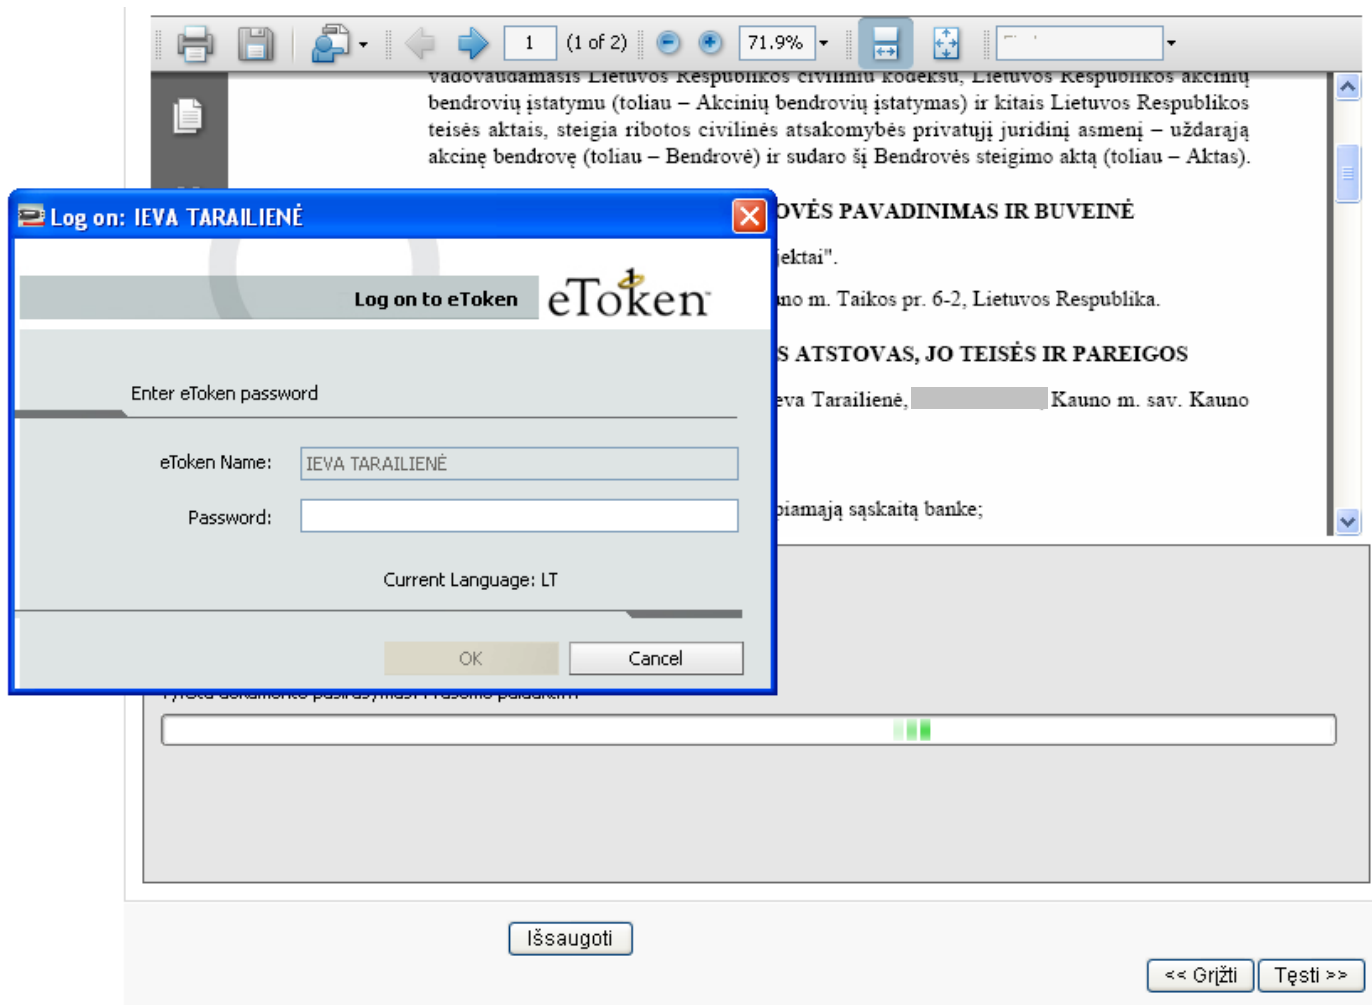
1 (1 of 2) 71.9%

vadovaudamasis Lietuvos Respublikos civilinių kodeksu, Lietuvos Respublikos akcinių bendrovių įstatymu (toliau – Akcinių bendrovių įstatymas) ir kitais Lietuvos Respublikos teisės aktais, steigia ribotos civilinės atsakomybės privatųjį juridinį asmenį – uždarąją akcinę bendrovę (toliau – Bendrovė) ir sudaro šį Bendrovės steigimo aktą (toliau – Aktas).

OVĖS PAVADINIMAS IR BUVEINĖ

jektai".

uno m. Taikos pr. 6-2, Lietuvos Respublika.

S ATSTOVAS, JO TEISĖS IR PAREIGOS

eva Tarailienė, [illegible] Kauno m. sav. Kauno

piamąją sąskaitą banke;

Log on: IEVA TARAILIENĖ

Log on to eToken

eToken

Enter eToken password

eToken Name: IEVA TARAILIENĖ

Password:

Current Language: LT

OK

Cancel

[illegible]

Išsaugoti

<< Grįžti

Tęsti >>